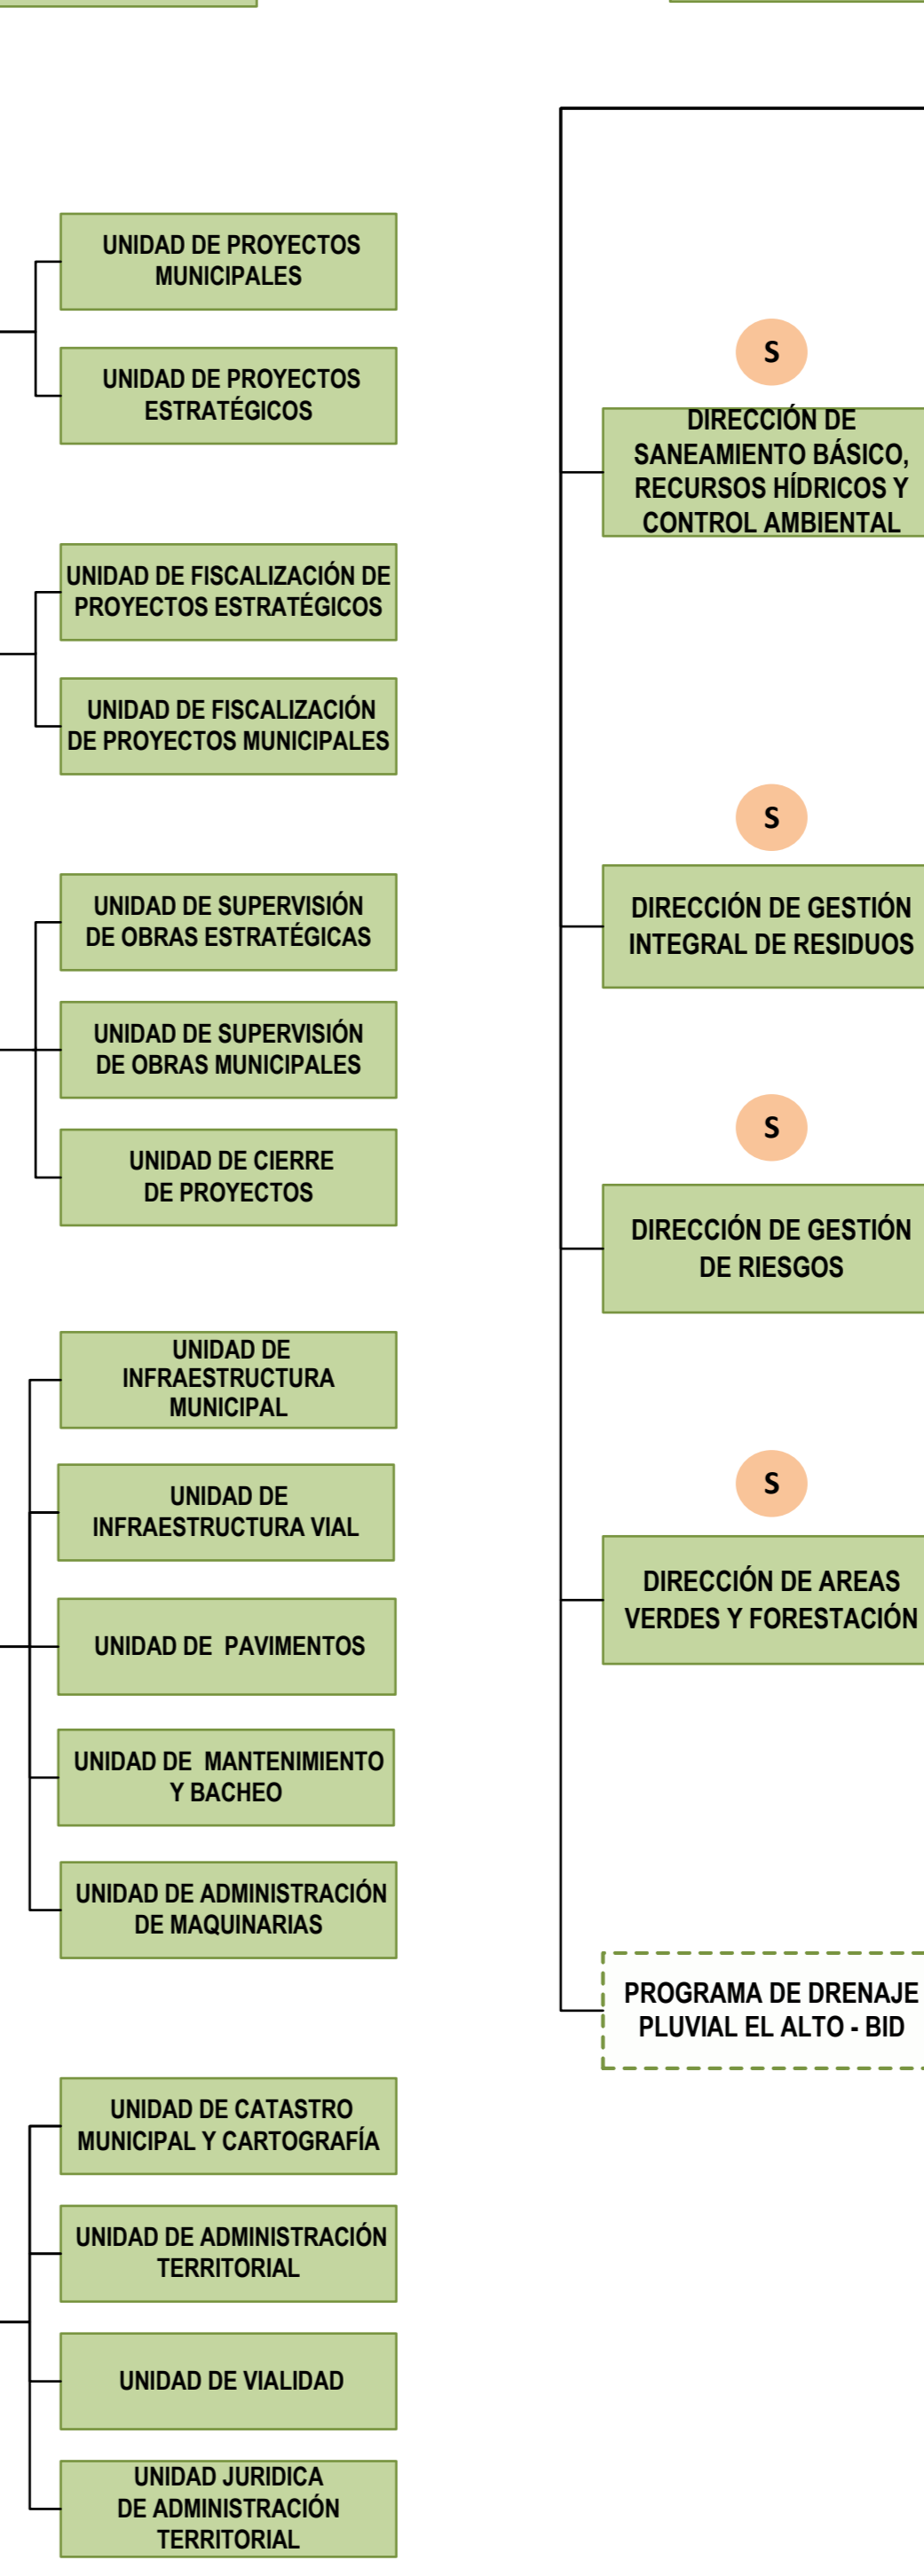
UNIDAD DE PROYECTOS MUNICIPALES

UNIDAD DE PROYECTOS ESTRATÉGICOS

UNIDAD DE FISCALIZACIÓN DE PROYECTOS ESTRATÉGICOS

UNIDAD DE FISCALIZACIÓN DE PROYECTOS MUNICIPALES

UNIDAD DE SUPERVISIÓN DE OBRAS ESTRATÉGICAS

UNIDAD DE SUPERVISIÓN DE OBRAS MUNICIPALES

UNIDAD DE CIERRE DE PROYECTOS

UNIDAD DE INFRAESTRUCTURA MUNICIPAL

UNIDAD DE INFRAESTRUCTURA VIAL

UNIDAD DE PAVIMENTOS

UNIDAD DE MANTENIMIENTO Y BACHEO

UNIDAD DE ADMINISTRACIÓN DE MAQUINARIAS

UNIDAD DE CATASTRO MUNICIPAL Y CARTOGRAFÍA

UNIDAD DE ADMINISTRACIÓN TERRITORIAL

UNIDAD DE VIALIDAD

UNIDAD JURIDICA DE ADMINISTRACIÓN TERRITORIAL

S

DIRECCIÓN DE SANEAMIENTO BÁSICO, RECURSOS HÍDRICOS Y CONTROL AMBIENTAL

S

DIRECCIÓN DE GESTIÓN INTEGRAL DE RESIDUOS

S

DIRECCIÓN DE GESTIÓN DE RIESGOS

S

DIRECCIÓN DE AREAS VERDES Y FORESTACIÓN

PROGRAMA DE DRENAJE PLUVIAL EL ALTO - BID